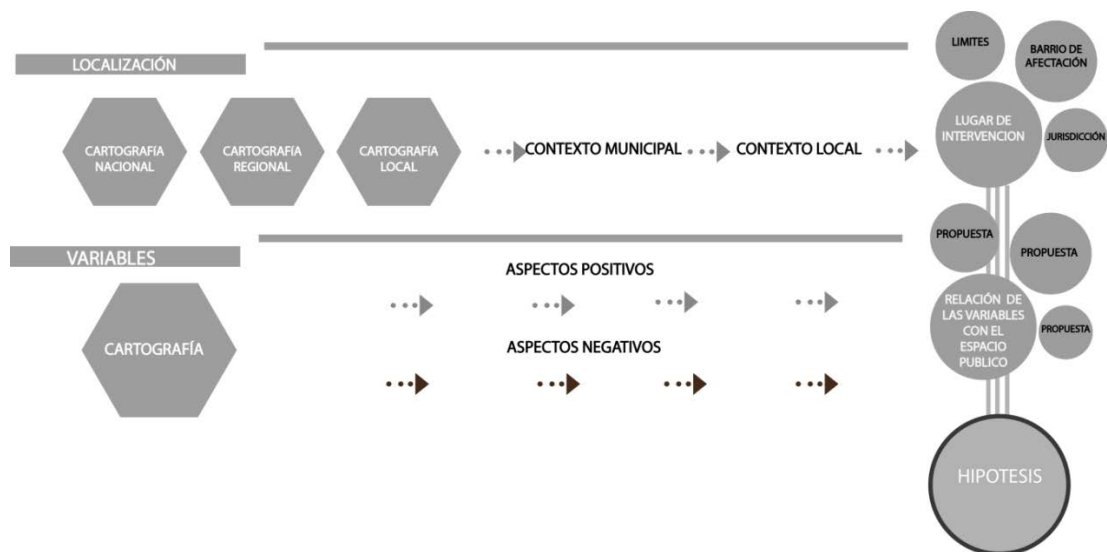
LOCALIZACIÓN

CARTOGRAFÍA NACIONAL

CARTOGRAFÍA REGIONAL

CARTOGRAFÍA LOCAL

CONTEXTO MUNICIPAL

CONTEXTO LOCAL

LIMITES

BARRIO DE AFECTACIÓN

LUGAR DE INTERVENCION

JURISDICCIÓN

VARIABLES

CARTOGRAFÍA

ASPECTOS POSITIVOS

ASPECTOS NEGATIVOS

PROPUESTA

PROPUESTA

RELACIÓN DE LAS VARIABLES CON EL ESPACIO PUBLICO

PROPUESTA

HIPOTESIS